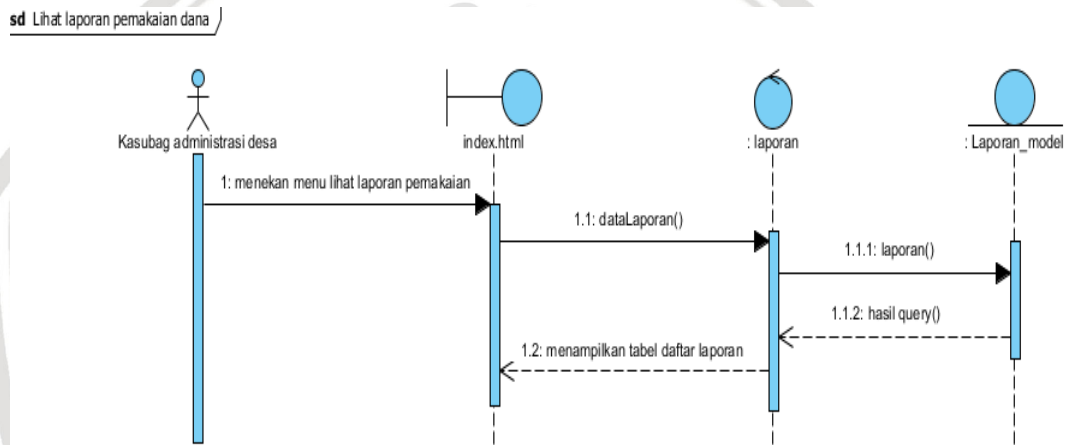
sd Lihat laporan pemakaian dana

Kasubag administrasi desa

index.html

: laporan

: Laporan_model

1: menekan menu lihat laporan pemakaian

1.1: dataLaporan()

1.1.1: laporan()

1.1.2: hasil query()

1.2: menampilkan tabel daftar laporan